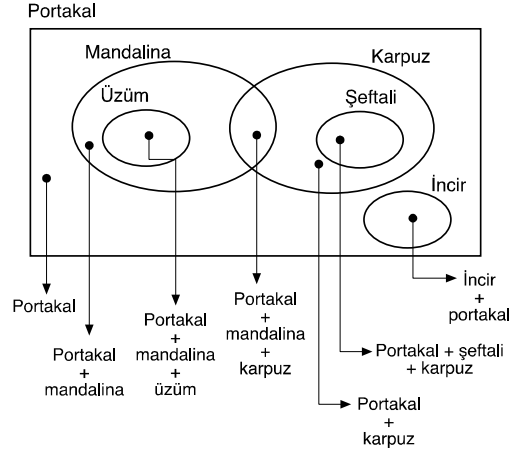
Portakal

Mandalina

Karpuz

Üzüm

Şeftali

İncir

Portakal

Portakal + mandalina

Portakal + mandalina + üzüm

Portakal + mandalina + karpuz

İncir + portakal

Portakal + şeftali + karpuz

Portakal + karpuz